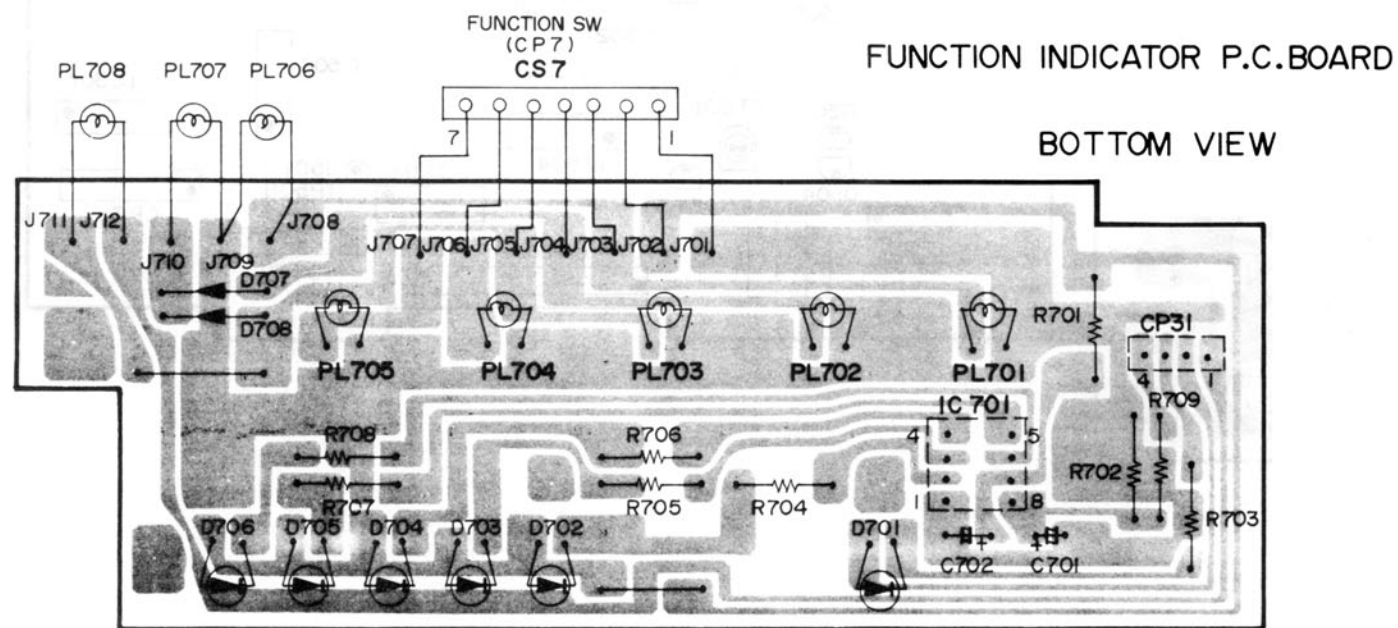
FUNCTION SW
(CP7)
CS7

FUNCTION INDICATOR P.C.BOARD

BOTTOM VIEW

PL708 PL707 PL706

7 1

J711 J712 J710 J709 J708 J707 J706 J705 J704 J703 J702 J701

D707
D708

PL705 PL704 PL703 PL702 PL701

R701

CP31
4 1

IC701
4 5
1 8

R709
R702
R703

R708
R707
R706
R705
R704

C702 C701

D706 D705 D704 D703 D702 D701